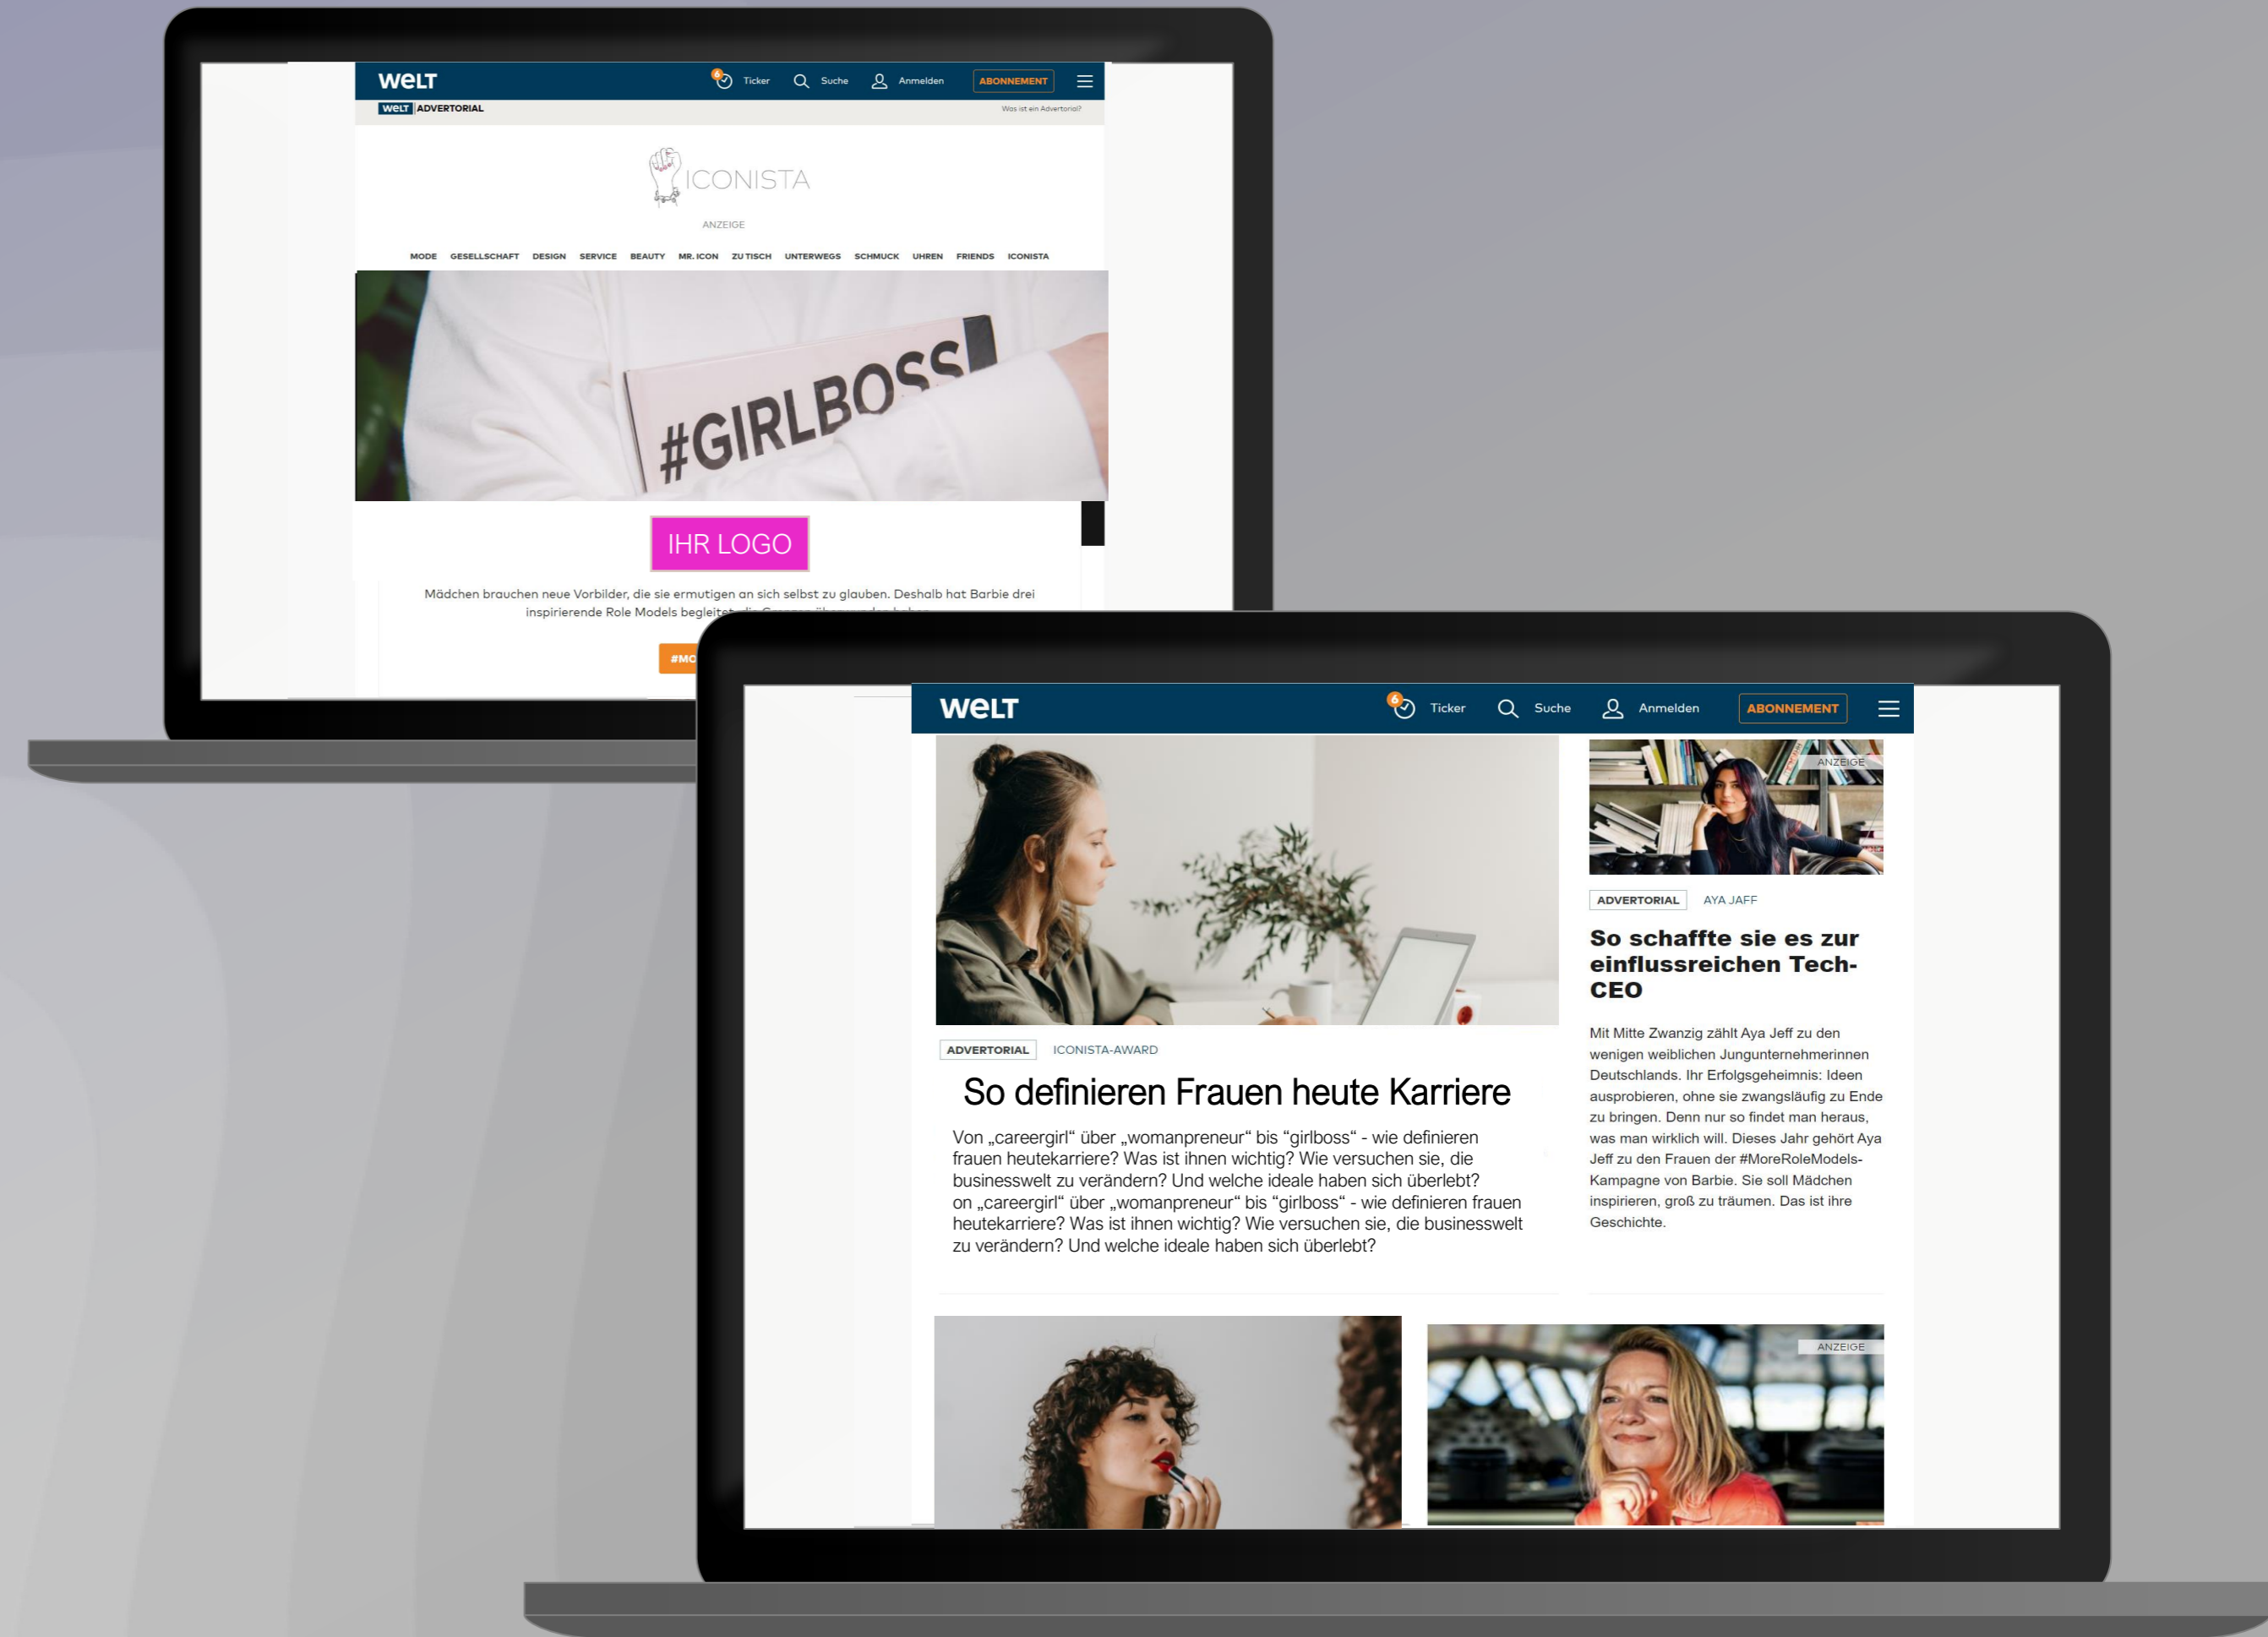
WeLT

6 Ticker Suche Anmelden ABONNEMENT

WeLT ADVERTORIAL

Was ist ein Advertorial?

ICONISTA

ANZEIGE

MODE GESELLSCHAFT DESIGN SERVICE BEAUTY MR. ICON ZU TISCH UNTERWEGS SCHMUCK UHREN FRIENDS ICONISTA

#GIRLBOSS

IHR LOGO

Mädchen brauchen neue Vorbilder, die sie ermutigen an sich selbst zu glauben. Deshalb hat Barbie drei inspirierende Role Models begleitet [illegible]

#MO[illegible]

WeLT

6 Ticker Suche Anmelden ABONNEMENT

ADVERTORIAL ICONISTA-AWARD

So definieren Frauen heute Karriere

Von „careergirl“ über „womanpreneur“ bis “girlboss“ - wie definieren frauen heutekarriere? Was ist ihnen wichtig? Wie versuchen sie, die businesswelt zu verändern? Und welche ideale haben sich überlebt? on „careergirl“ über „womanpreneur“ bis “girlboss“ - wie definieren frauen heutekarriere? Was ist ihnen wichtig? Wie versuchen sie, die businesswelt zu verändern? Und welche ideale haben sich überlebt?

ANZEIGE

ADVERTORIAL AYA JAFF

So schaffte sie es zur einflussreichen Tech-CEO

Mit Mitte Zwanzig zählt Aya Jeff zu den wenigen weiblichen Jungunternehmerinnen Deutschlands. Ihr Erfolgsgeheimnis: Ideen ausprobieren, ohne sie zwangsläufig zu Ende zu bringen. Denn nur so findet man heraus, was man wirklich will. Dieses Jahr gehört Aya Jeff zu den Frauen der #MoreRoleModels-Kampagne von Barbie. Sie soll Mädchen inspirieren, groß zu träumen. Das ist ihre Geschichte.

ANZEIGE